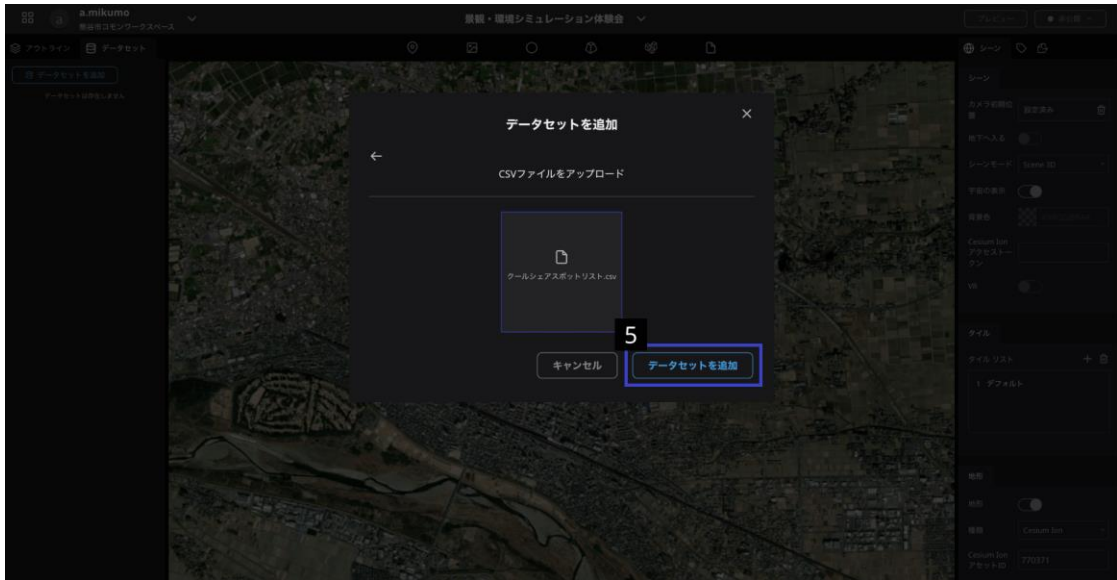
a.mikumo
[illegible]ワークスペース

景観・環境シミュレーション体験会

プレビュー
公開

アウトライン
データセット

データセットを追加
データセットは存在しません

シーン

シーン
カメラ初期位置
設定済み
地下へ入る
シーンモード
Scene 3D
宇宙の表示
背景色
Cesium Ion アクセストークン
VR

タイル
タイル リスト
1 デフォルト

地形
地形
種類
Cesium Ion
Cesium Ion アセットID
770371

データセットを追加

CSVファイルをアップロード

クールシェアスポットリスト.csv

5

キャンセル
データセットを追加